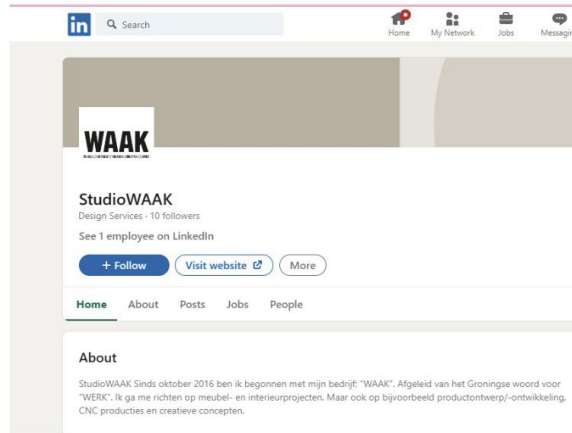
in Search

Home My Network Jobs Messagi

WAAK
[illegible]

StudioWAAK
Design Services · 10 followers
See 1 employee on LinkedIn

+ Follow Visit website More

Home About Posts Jobs People

About
StudioWAAK Sinds oktober 2016 ben ik begonnen met mijn bedrijf: "WAAK". Afgeleid van het Groningse woord voor "WERK". Ik ga me richten op meubel- en interieurprojecten. Maar ook op bijvoorbeeld productontwerp/-ontwikkeling, CNC producties en creatieve concepten.